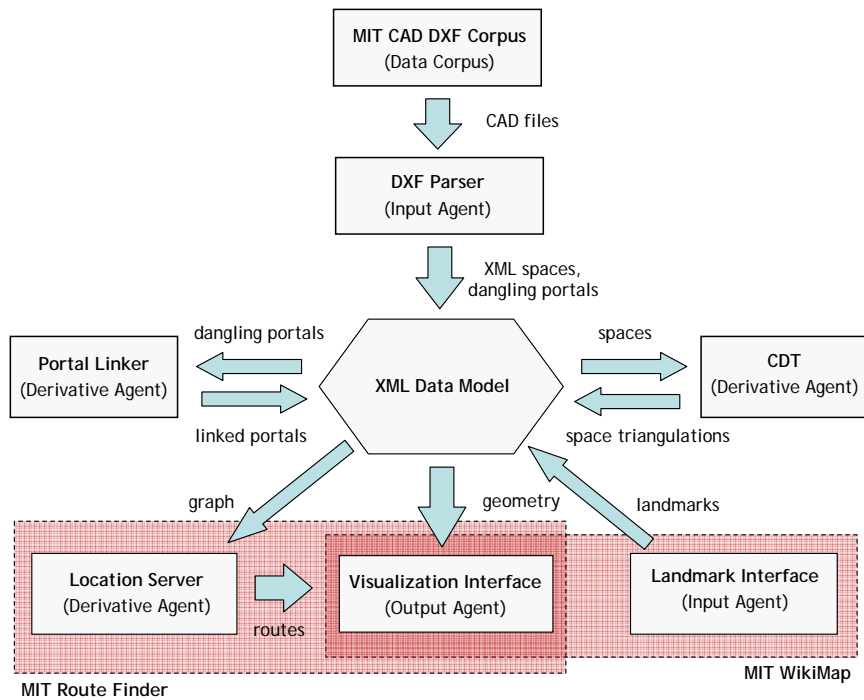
MIT CAD DXF Corpus
(Data Corpus)

CAD files

DXF Parser
(Input Agent)

XML spaces, dangling portals

dangling portals

spaces

Portal Linker
(Derivative Agent)

XML Data Model

CDT
(Derivative Agent)

linked portals

space triangulations

graph

geometry

landmarks

Location Server
(Derivative Agent)

routes

Visualization Interface
(Output Agent)

Landmark Interface
(Input Agent)

MIT WikiMap

MIT Route Finder